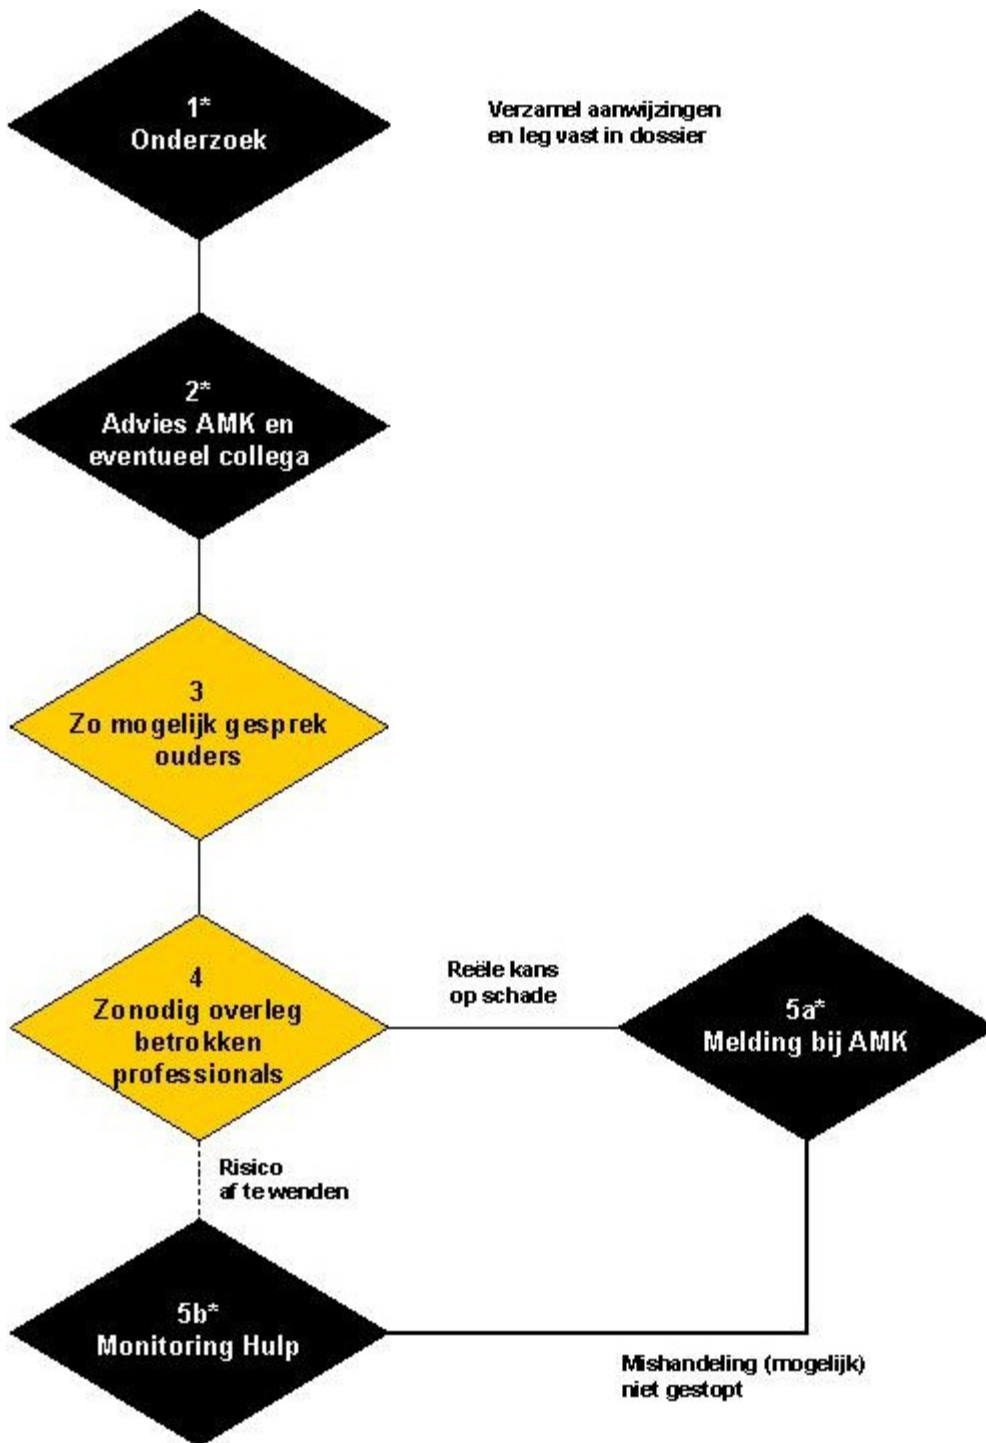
1*
Onderzoek

Verzamel aanwijzingen en leg vast in dossier

2*
Advies AMK en eventueel collega

3
Zo mogelijk gesprek ouders

4
Zonodig overleg betrokken professionals

Reële kans op schade

5a*
Melding bij AMK

Risico af te wenden

5b*
Monitoring Hulp

Mishandeling (mogelijk) niet gestopt